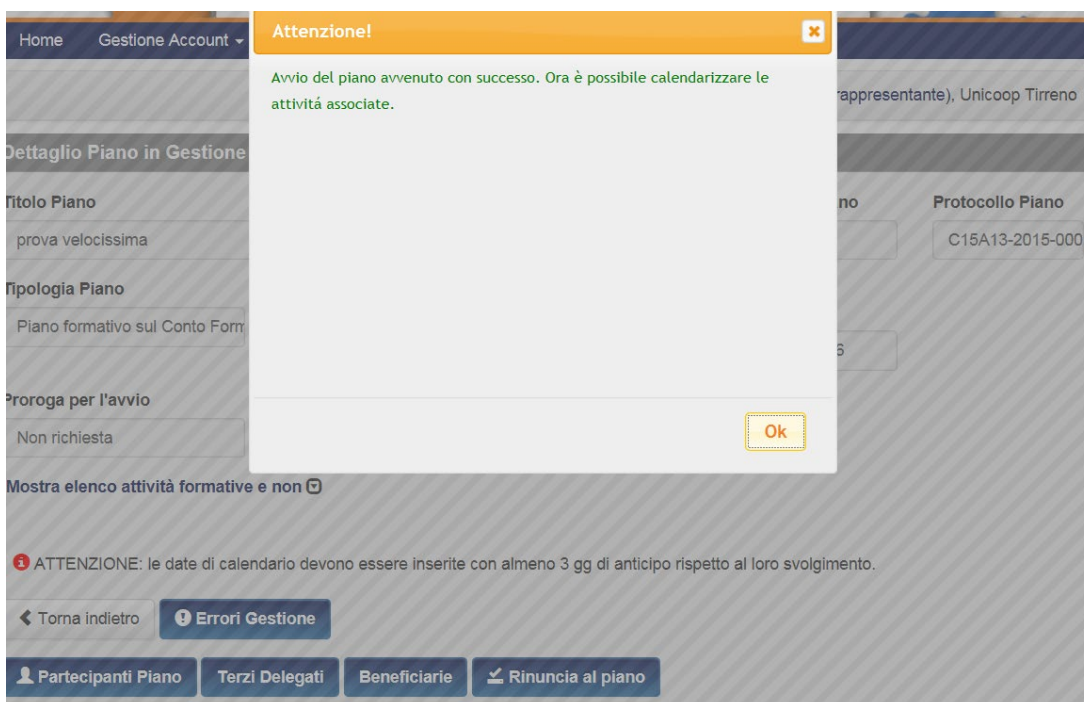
Home Gestione Account

Attenzione!

×

Avvio del piano avvenuto con successo. Ora è possibile calendarizzare le attivitá associate.

Ok

rappresentante), Unicoop Tirreno

Dettaglio Piano in Gestione

Titolo Piano

prova velocissima

no

Protocollo Piano

C15A13-2015-000

Tipologia Piano

Piano formativo sul Conto Form

6

Proroga per l'avvio

Non richiesta

Mostra elenco attività formative e non

ATTENZIONE: le date di calendario devono essere inserite con almeno 3 gg di anticipo rispetto al loro svolgimento.

Torna indietro

Errori Gestione

Partecipanti Piano

Terzi Delegati

Beneficiarie

Rinuncia al piano